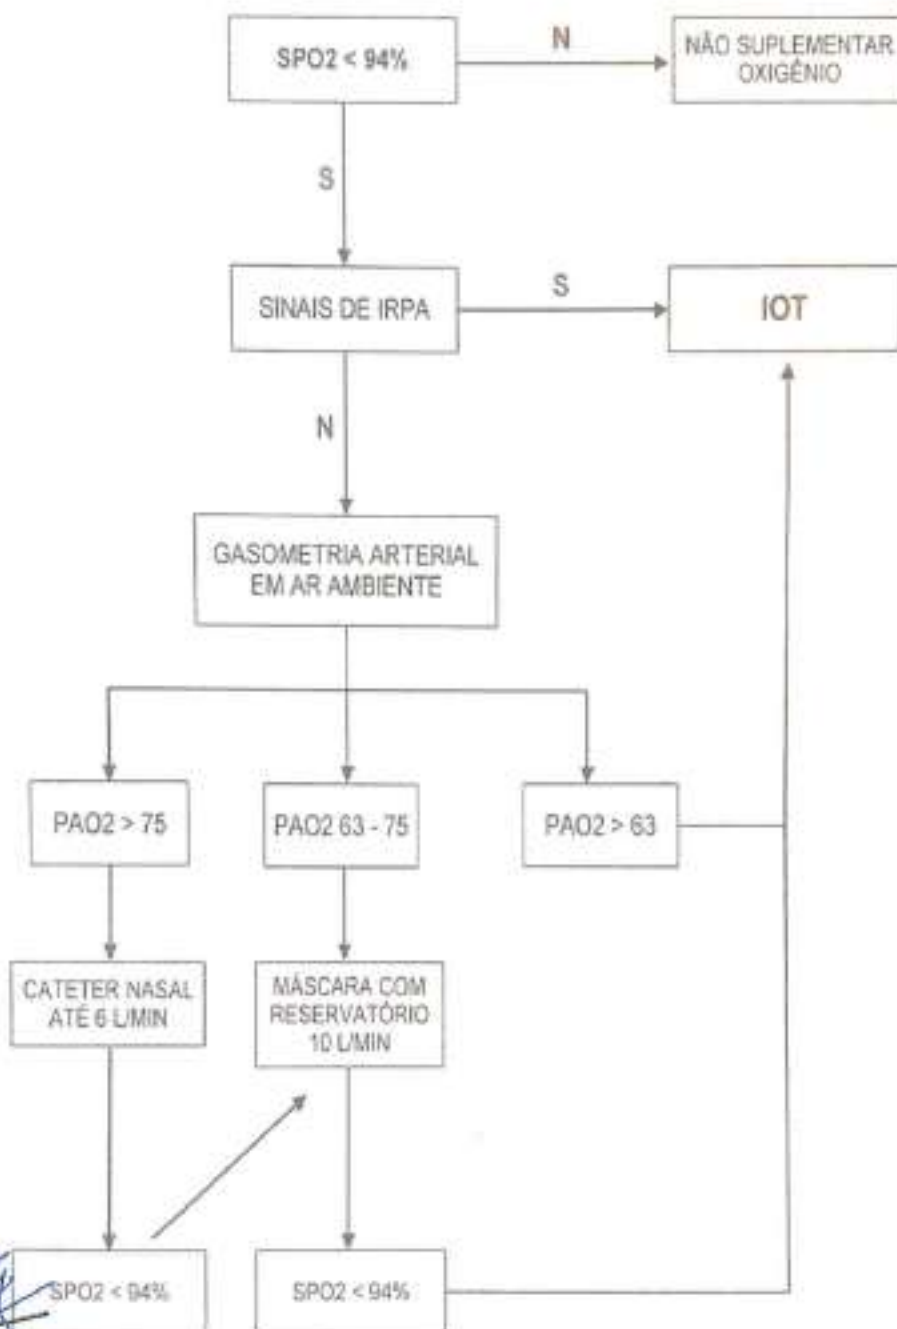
SPO2 < 94%

N

NÃO SUPLEMENTAR OXIGÊNIO

S

SINAIS DE IRPA

S

IOT

N

GASOMETRIA ARTERIAL EM AR AMBIENTE

PAO2 > 75

PAO2 63 - 75

PAO2 > 63

CATETER NASAL ATÉ 6 L/MIN

MÁSCARA COM RESERVATÓRIO 10 L/MIN

SPO2 < 94%

SPO2 < 94%